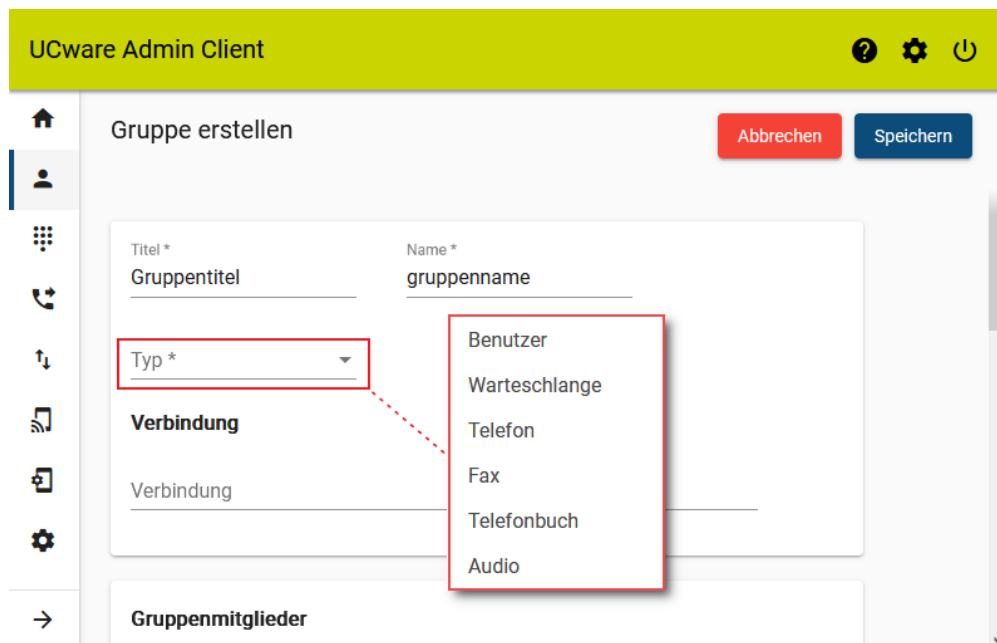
UCware Admin Client

Gruppe erstellen

Abbrechen

Speichern

Titel *
Gruppentitel

Name *
gruppenname

Typ *

Verbindung

Verbindung

Benutzer
Warteschlange
Telefon
Fax
Telefonbuch
Audio

Gruppenmitglieder